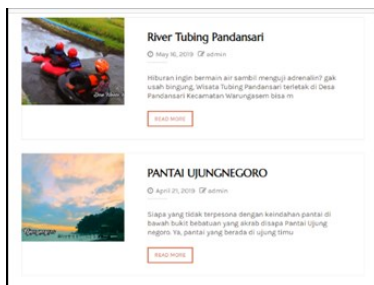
River Tubing Pandansari

May 16, 2019 admin

Hiburan ingin bermain air sambil menguji adrenalin? gak usah bingung, Wisata Tubing Pandansari terletak di Desa Pandansari Kecamatan Warungasem bisa m

READ MORE

PANTAI UJUNGNEGORO

April 21, 2019 admin

Siapa yang tidak terpesona dengan keindahan pantai di bawah bukit bebatuan yang akrab disapa Pantai Ujung negoro. Ya, pantai yang berada di ujung timu

READ MORE